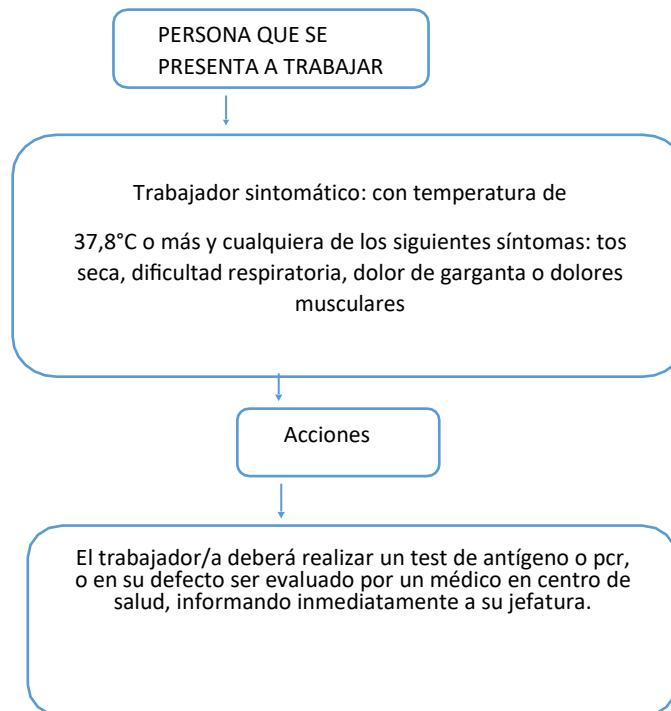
PERSONA QUE SE PRESENTA A TRABAJAR

Trabajador sintomático: con temperatura de

37,8°C o más y cualquiera de los siguientes síntomas: tos seca, dificultad respiratoria, dolor de garganta o dolores musculares

Acciones

El trabajador/a deberá realizar un test de antígeno o pcr, o en su defecto ser evaluado por un médico en centro de salud, informando inmediatamente a su jefatura.